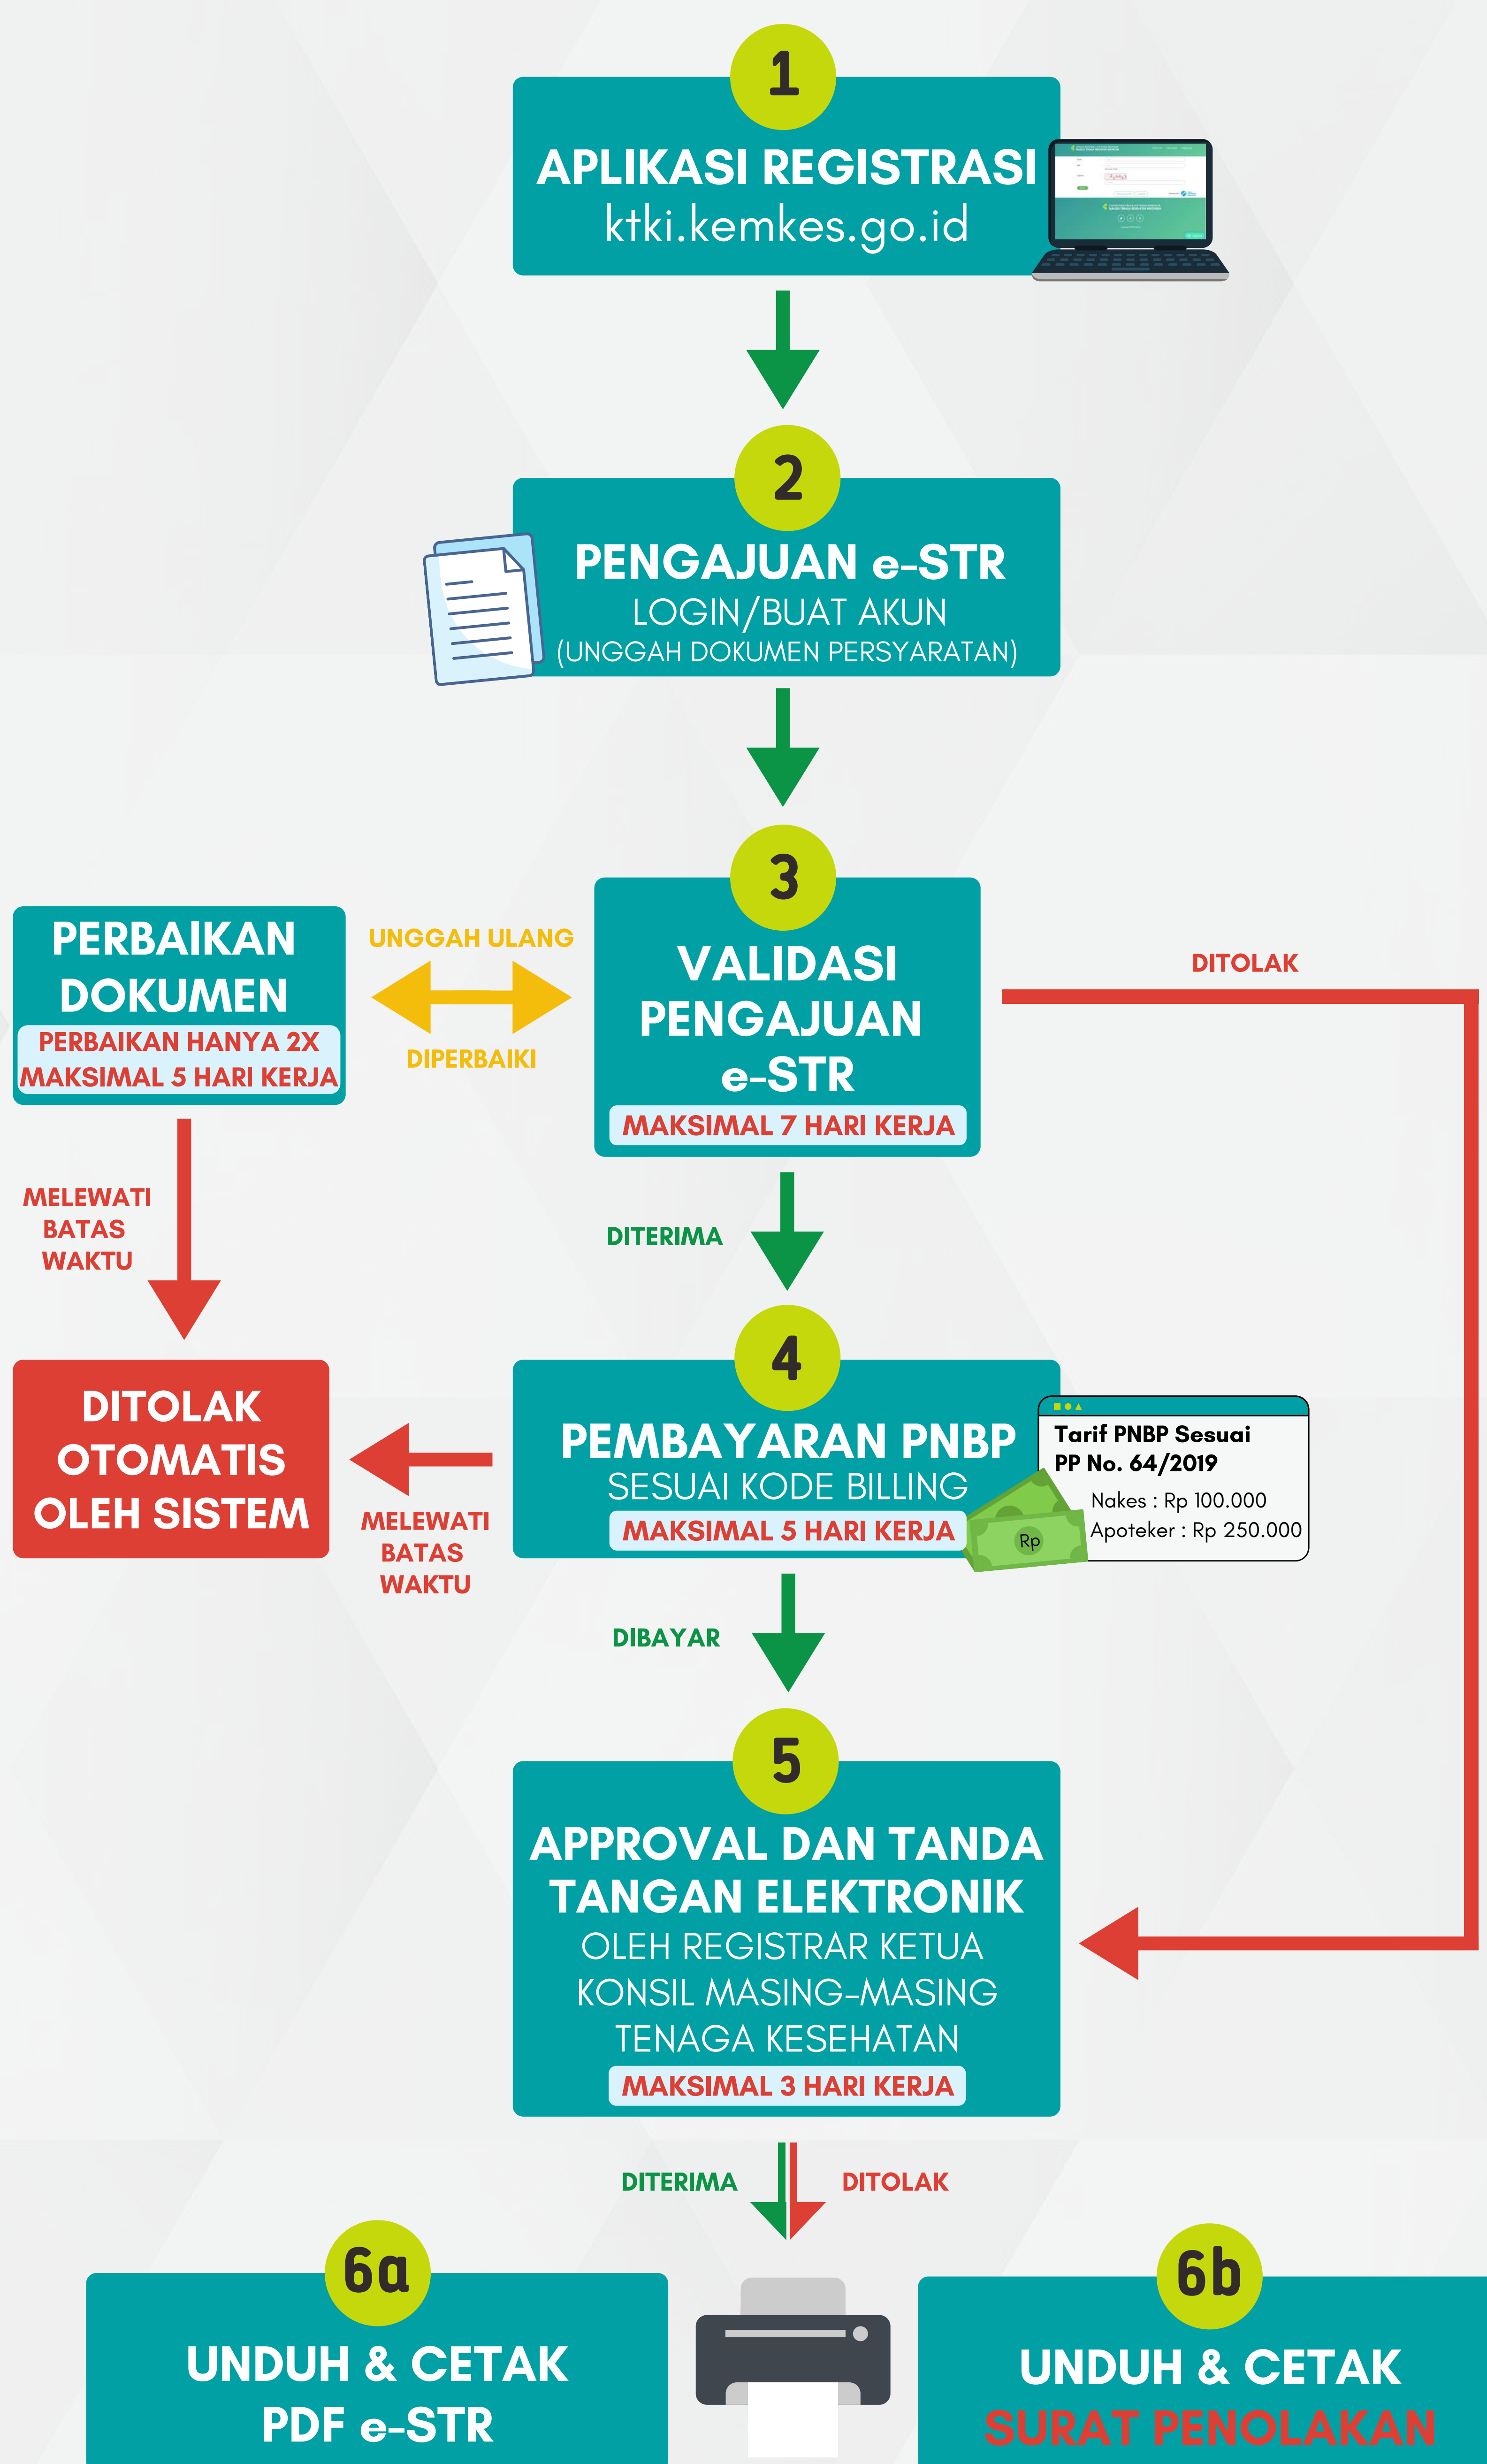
1

APLIKASI REGISTRASI
ktki.kemkes.go.id

2

PENGAJUAN e-STR
LOGIN/BUAT AKUN
(UNGGAH DOKUMEN PERSYARATAN)

3

PERBAIKAN DOKUMEN
PERBAIKAN HANYA 2X
MAKSIMAL 5 HARI KERJA

UNGGAH ULANG

DIPERBAIKI

VALIDASI PENGAJUAN e-STR
MAKSIMAL 7 HARI KERJA

DITOLAK

MELEWATI BATAS WAKTU

DITERIMA

4

DITOLAK OTOMATIS OLEH SISTEM

PEMBAYARAN PNBP
SESUAI KODE BILLING
MAKSIMAL 5 HARI KERJA

Tarif PNBP Sesuai PP No. 64/2019
Nakes : Rp 100.000
Apoteker : Rp 250.000

Rp

MELEWATI BATAS WAKTU

DIBAYAR

5

APPROVAL DAN TANDA TANGAN ELEKTRONIK
OLEH REGISTRAR KETUA KONSIL MASING-MASING TENAGA KESEHATAN
MAKSIMAL 3 HARI KERJA

DITERIMA

DITOLAK

6a

UNDUH & CETAK
PDF e-STR

6b

UNDUH & CETAK
SURAT PENOLAKAN